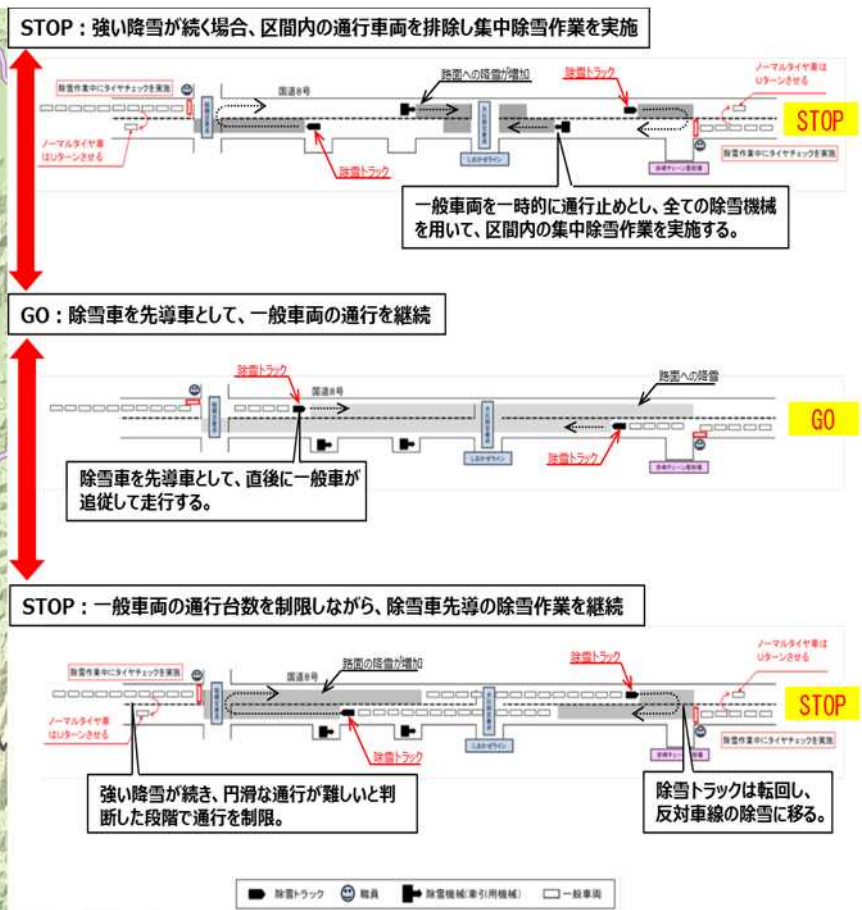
STOP：強い降雪が続く場合、区間内の通行車両を排除し集中除雪作業を実施

除雪作業中にタイヤチェックを実施

ノーマルタイヤ車はUターンさせる

国道8号

路面への降雪が増加

除雪トラック

ノーマルタイヤ車はUターンさせる

STOP

除雪トラック

しおかぜライン

除雪作業中にタイヤチェックを実施

一般車両を一時的に通行止めとし、全ての除雪機械を用いて、区間内の集中除雪作業を実施する。

GO：除雪車を先導車として、一般車両の通行を継続

除雪トラック

国道8号

路面への降雪

GO

しおかぜライン

除雪トラック

除雪車を先導車として、直後に一般車が追従して走行する。

STOP：一般車両の通行台数を制限しながら、除雪車先導の除雪作業を継続

ノーマルタイヤ車はUターンさせる

除雪作業中にタイヤチェックを実施

国道8号

路面の降雪が増加

除雪トラック

STOP

ノーマルタイヤ車はUターンさせる

除雪トラック

しおかぜライン

除雪作業中にタイヤチェックを実施

強い降雪が続き、円滑な通行が難しいと判断した段階で通行を制限。

除雪トラックは転回し、反対車線の除雪に移る。

除雪トラック　職員　除雪機械(牽引用機械)　一般車両